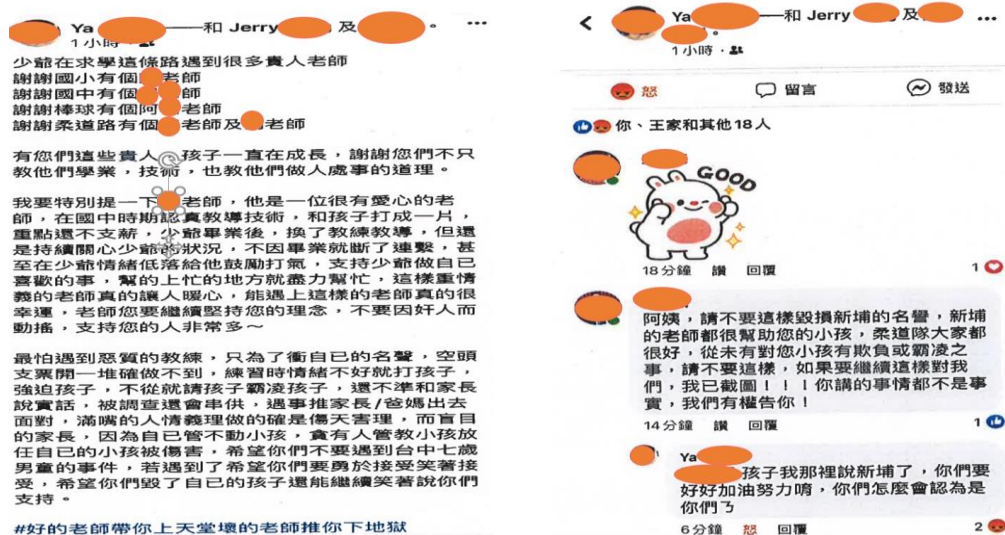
Ya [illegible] 和 Jerry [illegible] 及 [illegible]。 ...
1小時・

少爺在求學這條路遇到很多貴人老師
謝謝國小有個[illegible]老師
謝謝國中有個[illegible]師
謝謝棒球有個阿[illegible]老師
謝謝柔道路有個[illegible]老師及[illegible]老師

有您們這些貴人，孩子一直在成長，謝謝您們不只教他們學業，技術，也教他們做人處事的道理。

我要特別提一下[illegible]老師，他是一位很有愛心的老師，在國中時期認真教導技術，和孩子打成一片，重點還不支薪，少爺畢業後，換了教練教導，但還是持續關心少爺的狀況，不因畢業就斷了連繫，甚至在少爺情緒低落給他鼓勵打氣，支持少爺做自已喜歡的事，幫的上忙的地方就盡力幫忙，這樣重情義的老師真的讓人暖心，能遇上這樣的老師真的很幸運，老師您要繼續堅持您的理念，不要因奸人而動搖，支持您的人非常多～

最怕遇到惡質的教練，只為了衝自已的名聲，空頭支票開一堆確做不到，練習時情緒不好就打孩子，強迫孩子，不從就請孩子霸凌孩子，還不準和家長說實話，被調查還會串供，遇事推家長/爸媽出去面對，滿嘴的人情義理做的確是傷天害理，而盲目的家長，因為自已管不動小孩，貪有人管教小孩放任自已的小孩被傷害，希望你們不要遇到台中七歲男童的事件，若遇到了希望你們要勇於接受笑著接受，希望你們毀了自已的孩子還能繼續笑著說你們支持。

#好的老師帶你上天堂壞的老師推你下地獄

Ya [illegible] 和 Jerry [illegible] 及 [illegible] ...
1小時・

怒　留言　發送

你、王家和其他18人

GOOD
18分鐘　讚　回覆　1

阿姨，請不要這樣毀損新埔的名譽，新埔的老師都很幫助您的小孩，柔道隊大家都很好，從未有對您小孩有欺負或霸凌之事，請不要這樣，如果要繼續這樣對我們，我已截圖！！！你講的事情都不是事實，我們有權告你！
14分鐘　讚　回覆　1

Ya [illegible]
孩子我那裡說新埔了，你們要好好加油努力唷，你們怎麼會認為是你們ㄋ
6分鐘　怒　回覆　2